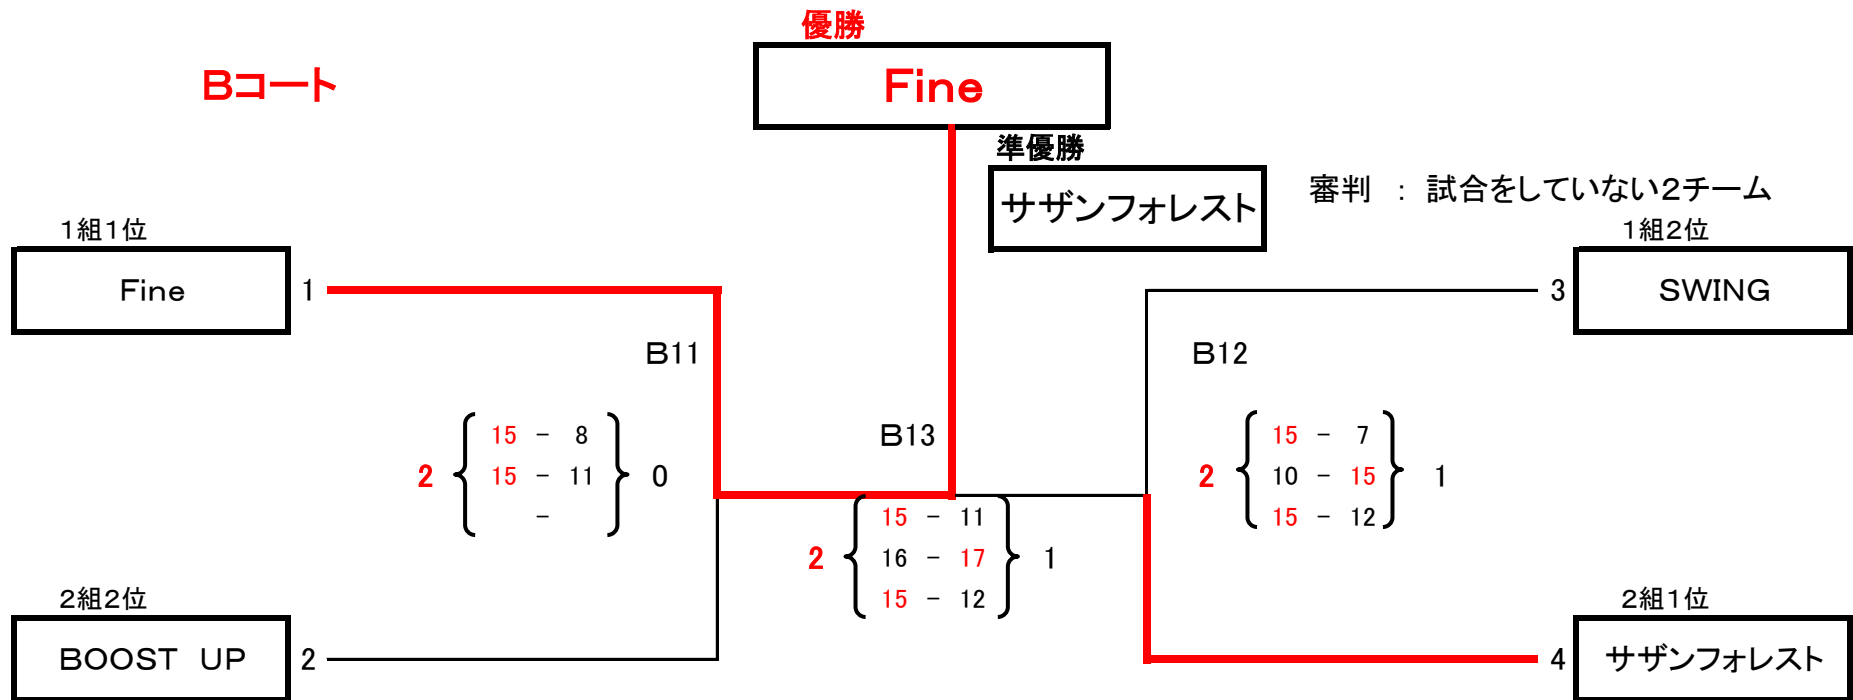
優勝
Bコート
Fine
準優勝
サザンフォレスト
審判 ： 試合をしていない2チーム

1組1位
Fine
1

1組2位
SWING
3

B11
B12
B13

2 { 15 － 8
15 － 11
－ } 0

2 { 15 － 7
10 － 15
15 － 12 } 1

2 { 15 － 11
16 － 17
15 － 12 } 1

2組2位
BOOST UP
2

2組1位
サザンフォレスト
4